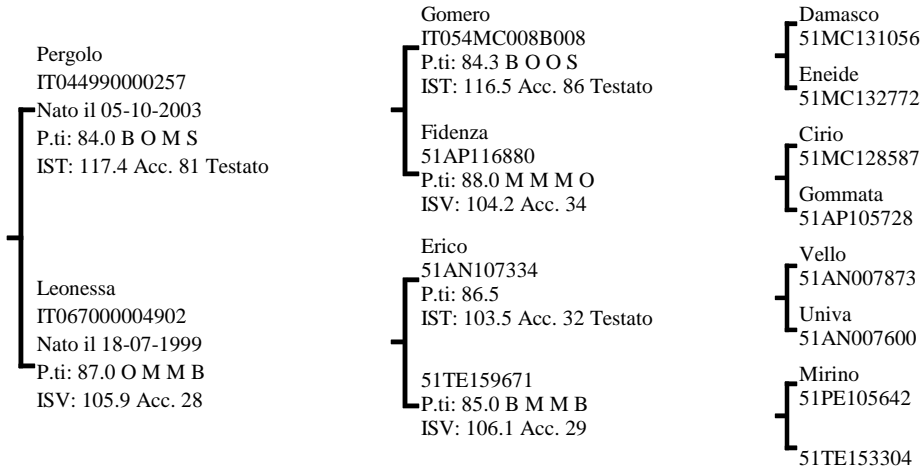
Pergolo
IT044990000257
Nato il 05-10-2003
P.ti: 84.0 B O M S
IST: 117.4 Acc. 81 Testato

Leonessa
IT067000004902
Nato il 18-07-1999
P.ti: 87.0 O M M B
ISV: 105.9 Acc. 28

Gomero
IT054MC008B008
P.ti: 84.3 B O O S
IST: 116.5 Acc. 86 Testato

Fidenza
51AP116880
P.ti: 88.0 M M M O
ISV: 104.2 Acc. 34

Erico
51AN107334
P.ti: 86.5
IST: 103.5 Acc. 32 Testato

51TE159671
P.ti: 85.0 B M M B
ISV: 106.1 Acc. 29

Damasco
51MC131056

Eneide
51MC132772

Cirio
51MC128587

Gommata
51AP105728

Vello
51AN007873

Univa
51AN007600

Mirino
51PE105642

51TE153304